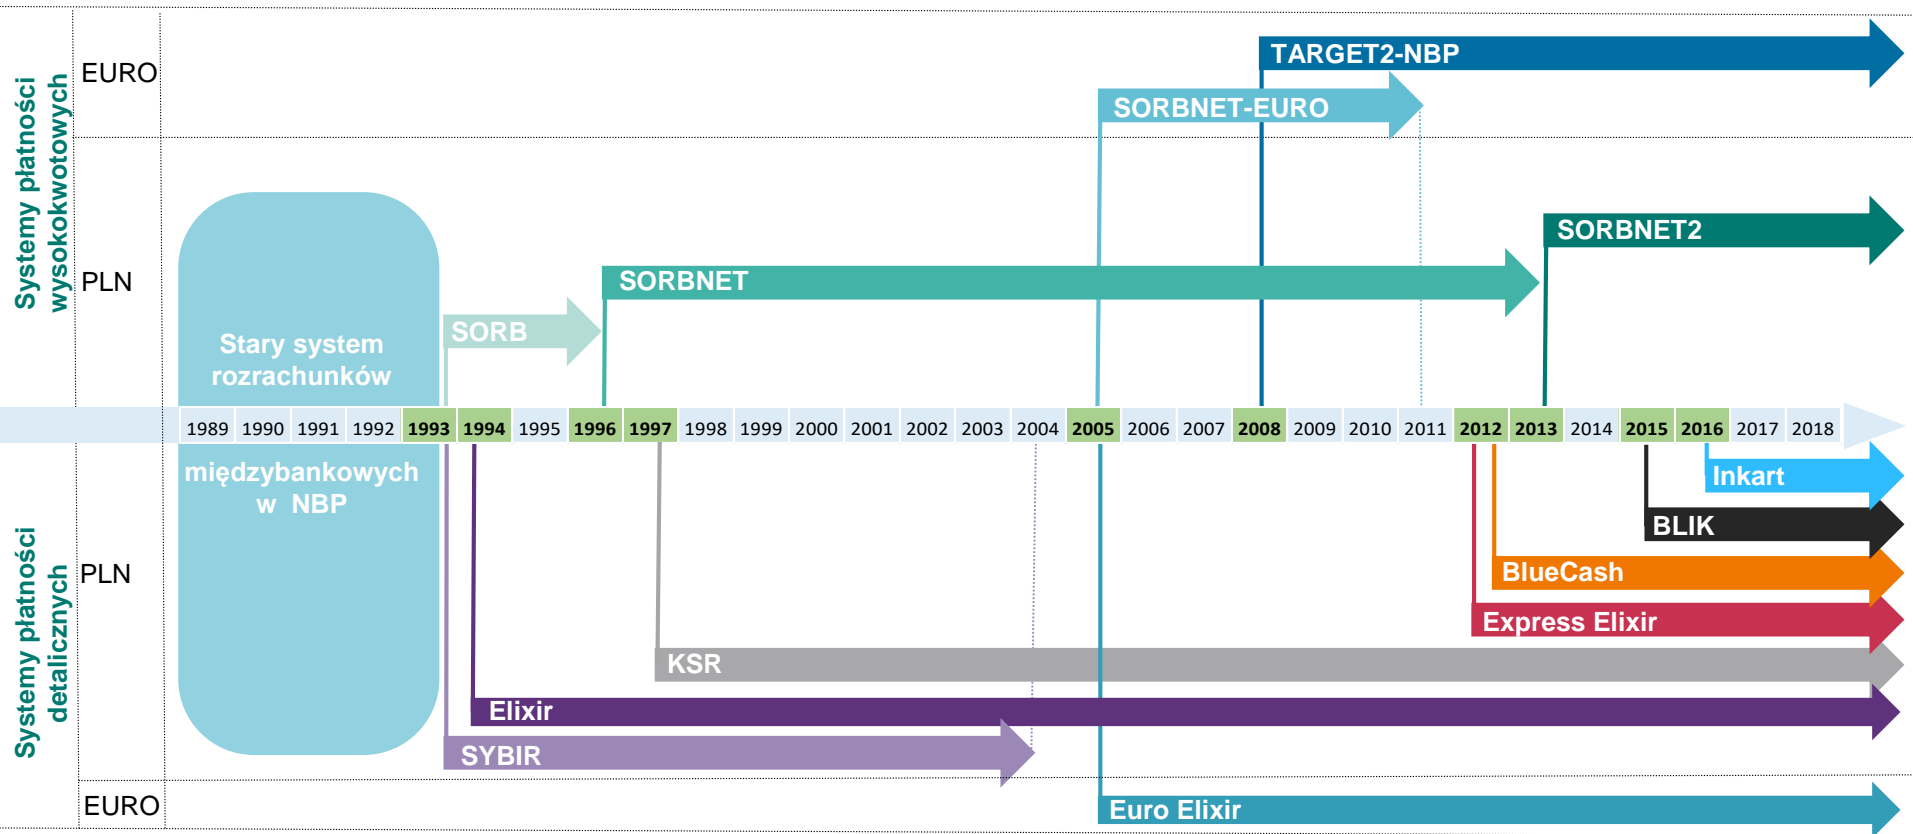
Systemy płatności wysokokwotowych

EURO

TARGET2-NBP

SORBNET-EURO

PLN

SORBNET2

SORBNET

SORB

Stary system rozrachunków międzybankowych w NBP

1989 1990 1991 1992 1993 1994 1995 1996 1997 1998 1999 2000 2001 2002 2003 2004 2005 2006 2007 2008 2009 2010 2011 2012 2013 2014 2015 2016 2017 2018

Systemy płatności detalicznych

PLN

Inkart

BLIK

BlueCash

Express Elixir

KSR

Elixir

SYBIR

EURO

Euro Elixir